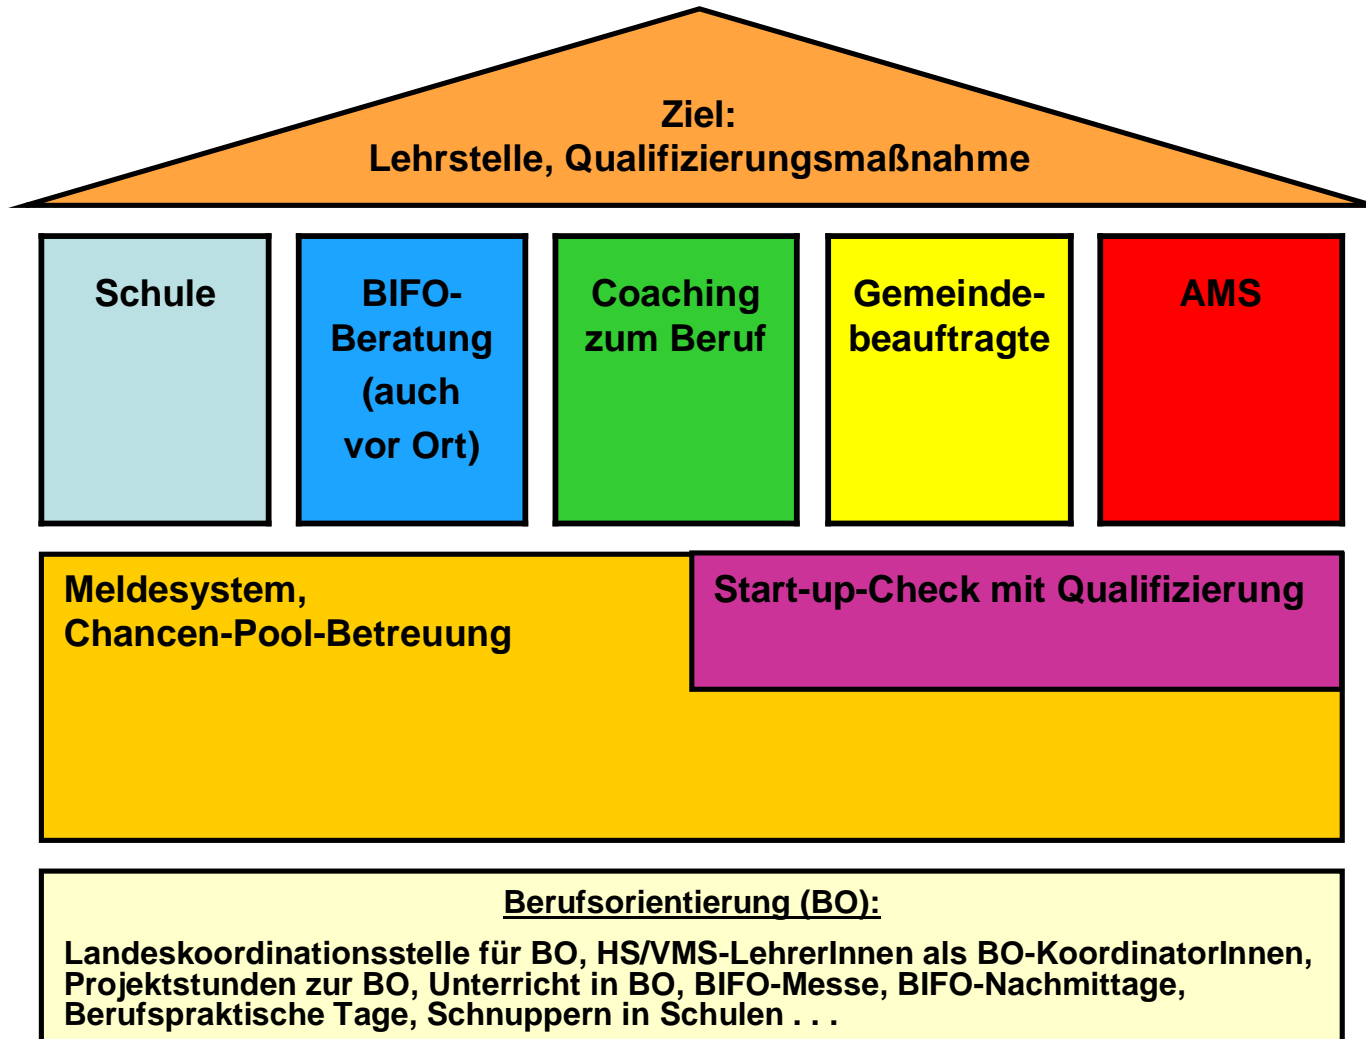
Ziel:
Lehrstelle, Qualifizierungsmaßnahme

Schule

BIFO-Beratung (auch vor Ort)

Coaching zum Beruf

Gemeindebeauftragte

AMS

Meldesystem,
Chancen-Pool-Betreuung

Start-up-Check mit Qualifizierung

Berufsorientierung (BO):

Landeskoordinationsstelle für BO, HS/VMS-LehrerInnen als BO-KoordinatorInnen, Projektstunden zur BO, Unterricht in BO, BIFO-Messe, BIFO-Nachmittage, Berufspraktische Tage, Schnuppern in Schulen . . .